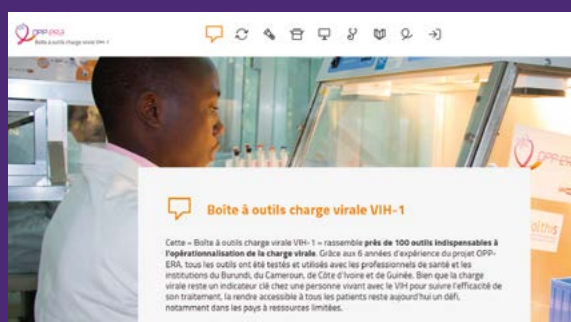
OPP-ERA
Boîte à outils charge virale VIH-1

OPP-ERA

Boîte à outils charge virale VIH-1

Cette « Boîte à outils charge virale VIH-1 » rassemble près de 100 outils indispensables à l'opérationnalisation de la charge virale. Grâce aux 6 années d'expérience du projet OPP-ERA, tous les outils ont été testés et utilisés avec les professionnels de santé et les institutions du Burundi, du Cameroun, de Côte d'Ivoire et de Guinée. Bien que la charge virale reste un indicateur clé chez une personne vivant avec le VIH pour suivre l'efficacité de son traitement, la rendre accessible à tous les patients reste aujourd'hui un défi, notamment dans les pays à ressources limitées.